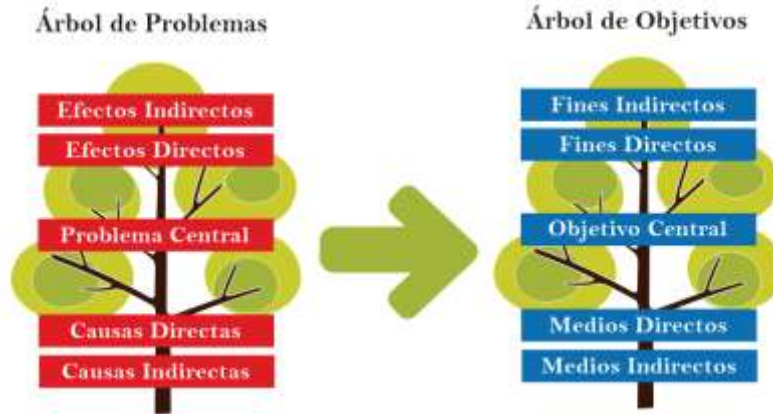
Árbol de Problemas

Efectos Indirectos

Efectos Directos

Problema Central

Causas Directas

Causas Indirectas

Árbol de Objetivos

Fines Indirectos

Fines Directos

Objetivo Central

Medios Directos

Medios Indirectos